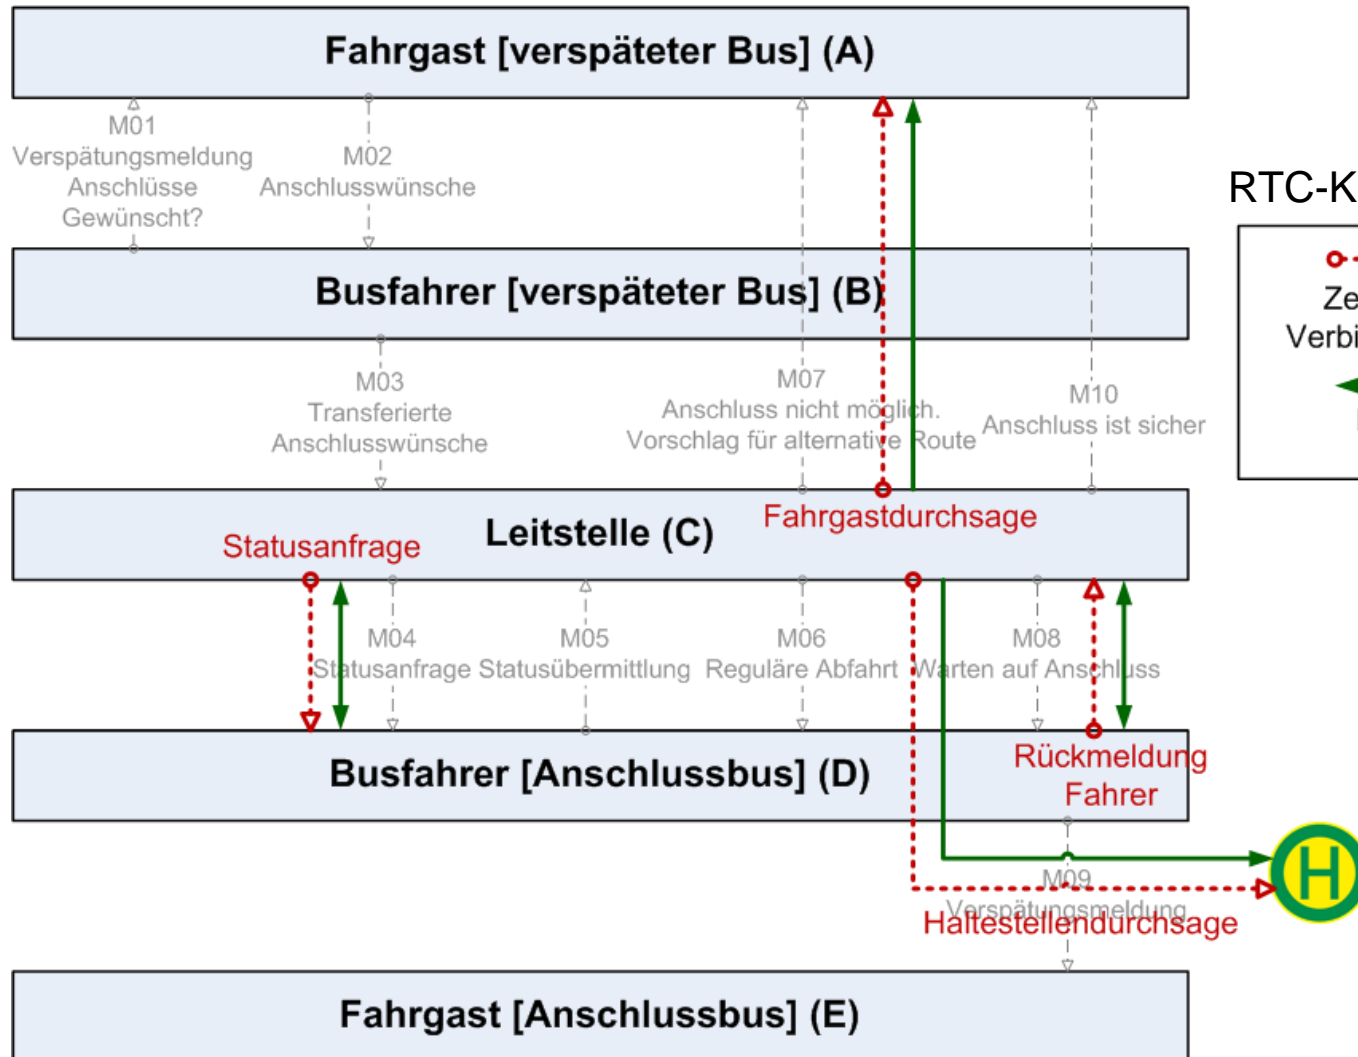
Fahrgast [verspäteter Bus] (A)

M01
Verspätungsmeldung
Anschlüsse
Gewünscht?

M02
Anschlusswünsche

RTC-K

Ze
Verbi

Busfahrer [verspäteter Bus] (B)

M03
Transferierte
Anschlusswünsche

M07
Anschluss nicht möglich.
Vorschlag für alternative Route

M10
Anschluss ist sicher

Fahrgastdurchsage

Statusanfrage

Leitstelle (C)

M04
Statusanfrage

M05
Statusübermittlung

M06
Reguläre Abfahrt

M08
Warten auf Anschluss

Busfahrer [Anschlussbus] (D)

Rückmeldung
Fahrer

H

M09
Verspätungsmeldung

Haltestellendurchsage

Fahrgast [Anschlussbus] (E)